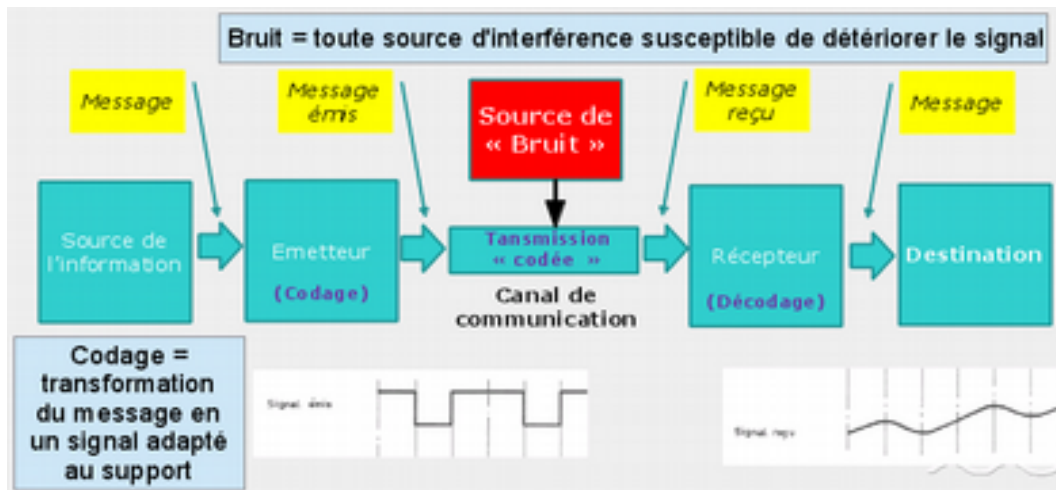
Bruit = toute source d'interférence susceptible de détériorer le signal

Message

Message émis

Source de « Bruit »

Message reçu

Message

Source de l'information

Emetteur

(Codage)

Tansmission « codée »

Canal de communication

Récepteur

(Décodage)

Destination

Codage = transformation du message en un signal adapté au support

Signal émis

Signal reçu